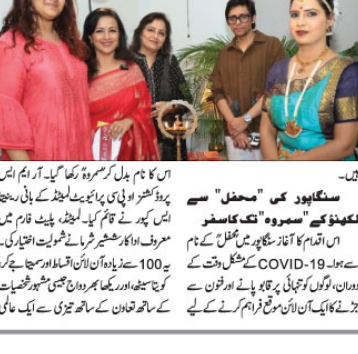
سنگاپور کی "محفل" سے لکھنؤ کے "سمروہ" تک کا سفر

اس اقدام کا آغاز سنگاپور میں "محفل" کے نام سے ہوا۔ COVID-19 کے مشکل وقت کے دوران، لوگوں کو تنہائی پر قابو پانے اور فنون سے جڑنے کا ایک آن لائن موقع فراہم کرنے کے لیے

اس کا نام بدل کر "سمروہ" رکھا گیا۔ آر ایس ایس پروڈکشنز اور پی سی پرائیویٹ لمیٹڈ کے بانی ر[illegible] ایس کپور نے قائم کیا۔ لمیٹڈ، پلیٹ فارم میں معروف اداکار ششیر شرمانے شمولیت اختیار کی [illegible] سے 100 سے زیادہ آن لائن اقساط اور سیجا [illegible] کو سہا گیا۔ اور ریکارڈ بھر وائرل مشہور شخصیا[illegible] کے ساتھ تعاون کے ساتھ تیزی سے ایک عالمی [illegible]